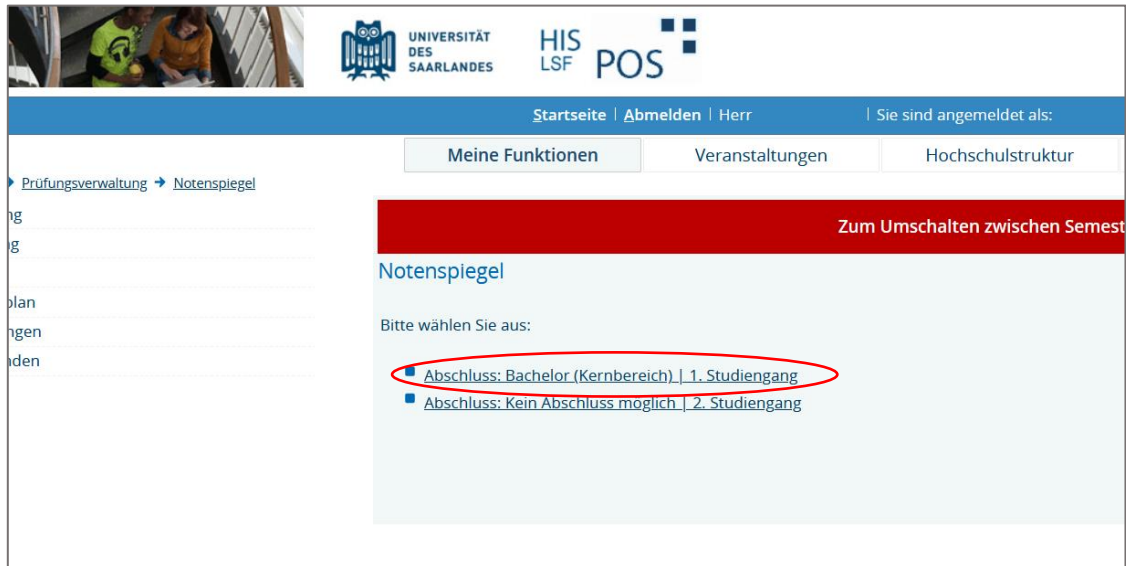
UNIVERSITÄT DES SAARLANDES

HIS LSF POS

Startseite | Abmelden | Herr | Sie sind angemeldet als:

Meine Funktionen | Veranstaltungen | Hochschulstruktur

Prüfungsverwaltung → Notenspiegel

ng
g
plan
ngen
nden

Zum Umschalten zwischen Semest

Notenspiegel

Bitte wählen Sie aus:

Abschluss: Bachelor (Kernbereich) | 1. Studiengang
Abschluss: Kein Abschluss moglich | 2. Studiengang